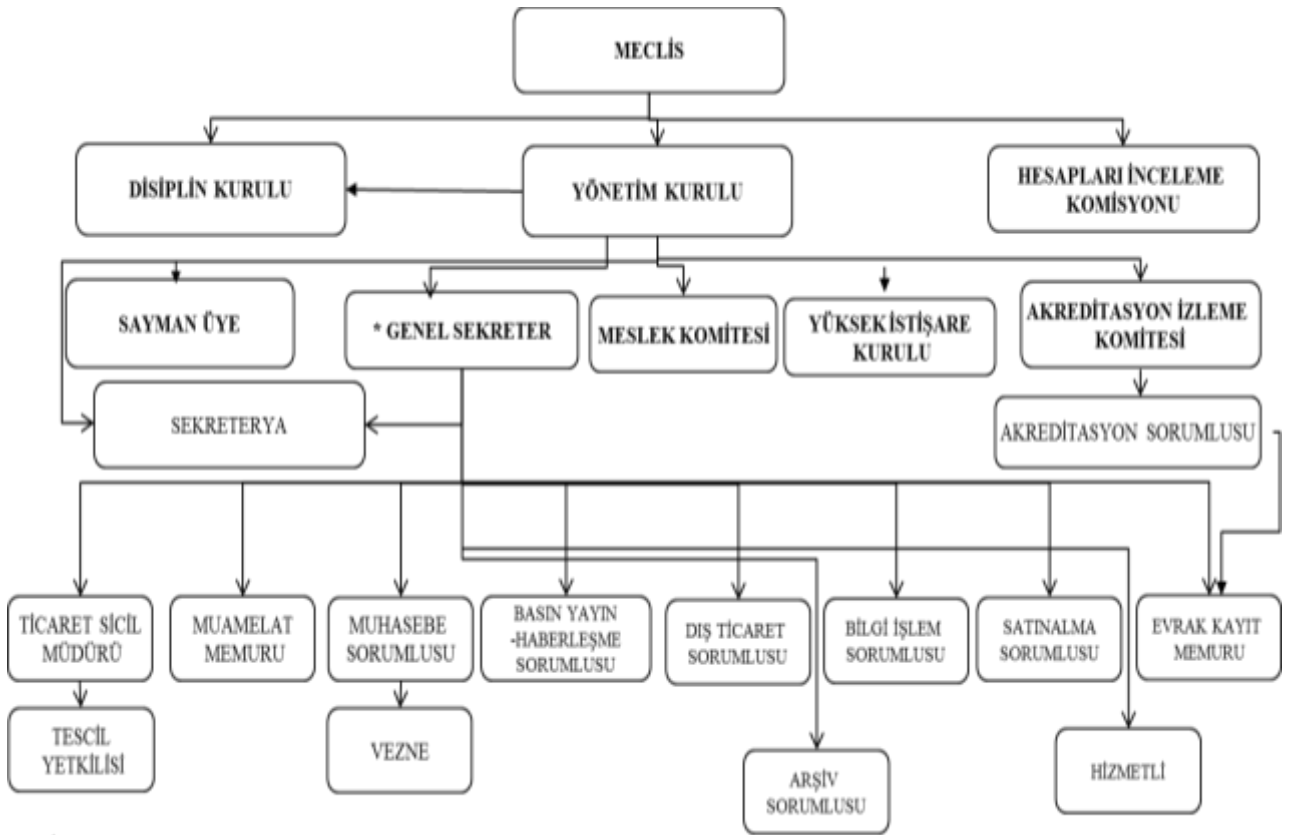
MECLİS

DİSİPLİN KURULU

YÖNETİM KURULU

HESAPLARI İNCELEME KOMİSYONU

SAYMAN ÜYE

* GENEL SEKRETER

MESLEK KOMİTESİ

YÜKSEK İSTİŞARE KURULU

AKREDİTASYON İZLEME KOMİTESİ

SEKRETERYA

AKREDİTASYON SORUMLUSU

TİCARET SİCİL MÜDÜRÜ

MUAMELAT MEMURU

MUHASEBE SORUMLUSU

BASIN YAYIN -HABERLEŞME SORUMLUSU

DIŞ TİCARET SORUMLUSU

BİLGİ İŞLEM SORUMLUSU

SATINALMA SORUMLUSU

EVRAK KAYIT MEMURU

TESCİL YETKİLİSİ

VEZNE

ARŞİV SORUMLUSU

HİZMETLİ